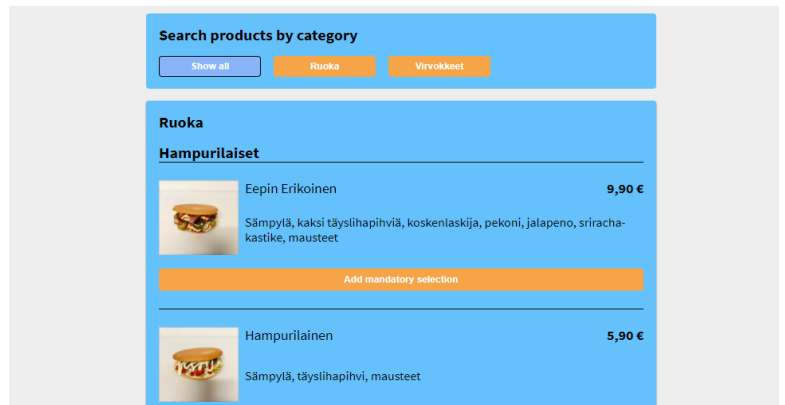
Search products by category

Show all

Ruoka

Virvokkeet

Ruoka

Hampurilaiset

Eepin Erikoinen

9,90 €

Sämpylä, kaksi täyslihapihviä, koskenlaskija, pekoni, jalapeno, sriracha-kastike, mausteet

Add mandatory selection

Hampurilainen

5,90 €

Sämpylä, täyslihapihvi, mausteet